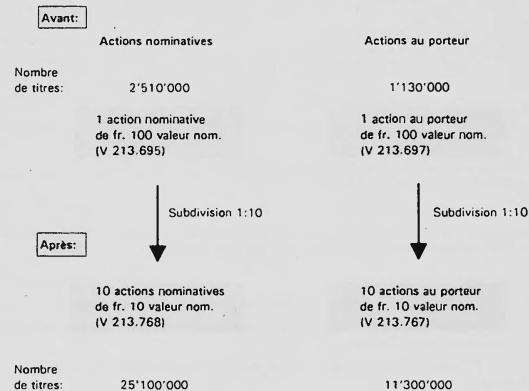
Avant:

Actions nominatives

Actions au porteur

Nombre de titres: 2'510'000

1'130'000

1 action nominative de fr. 100 valeur nom. (V 213.695)

1 action au porteur de fr. 100 valeur nom. (V 213.697)

Subdivision 1:10

Subdivision 1:10

Après:

10 actions nominatives de fr. 10 valeur nom. (V 213.768)

10 actions au porteur de fr. 10 valeur nom. (V 213.767)

Nombre de titres: 25'100'000

11'300'000